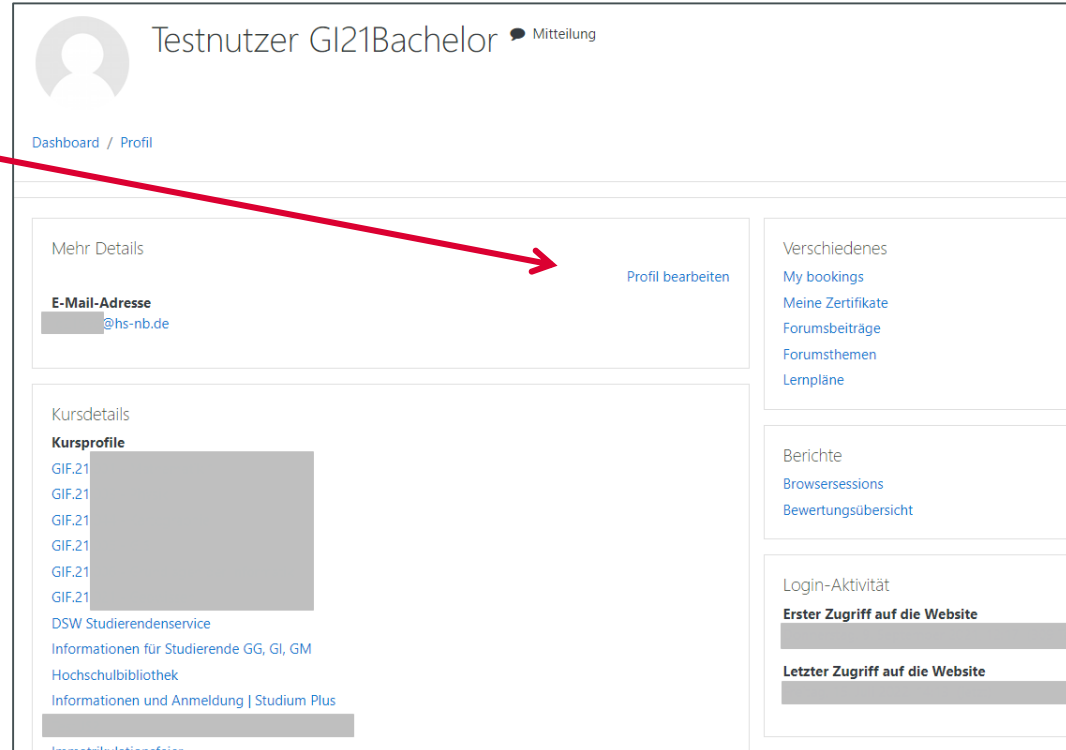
Testnutzer GI21Bachelor Mitteilung

Dashboard / Profil

Mehr Details

Profil bearbeiten

E-Mail-Adresse
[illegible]@hs-nb.de

Kursdetails
Kursprofile
GIF.21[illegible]
GIF.21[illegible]
GIF.21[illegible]
GIF.21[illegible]
GIF.21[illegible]
GIF.21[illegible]
DSW Studierendenservice
Informationen für Studierende GG, GI, GM
Hochschulbibliothek
Informationen und Anmeldung | Studium Plus
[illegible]
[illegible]

Verschiedenes
My bookings
Meine Zertifikate
Forumsbeiträge
Forumsthemen
Lernpläne

Berichte
Browsersessions
Bewertungsübersicht

Login-Aktivität
Erster Zugriff auf die Website
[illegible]
Letzter Zugriff auf die Website
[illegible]